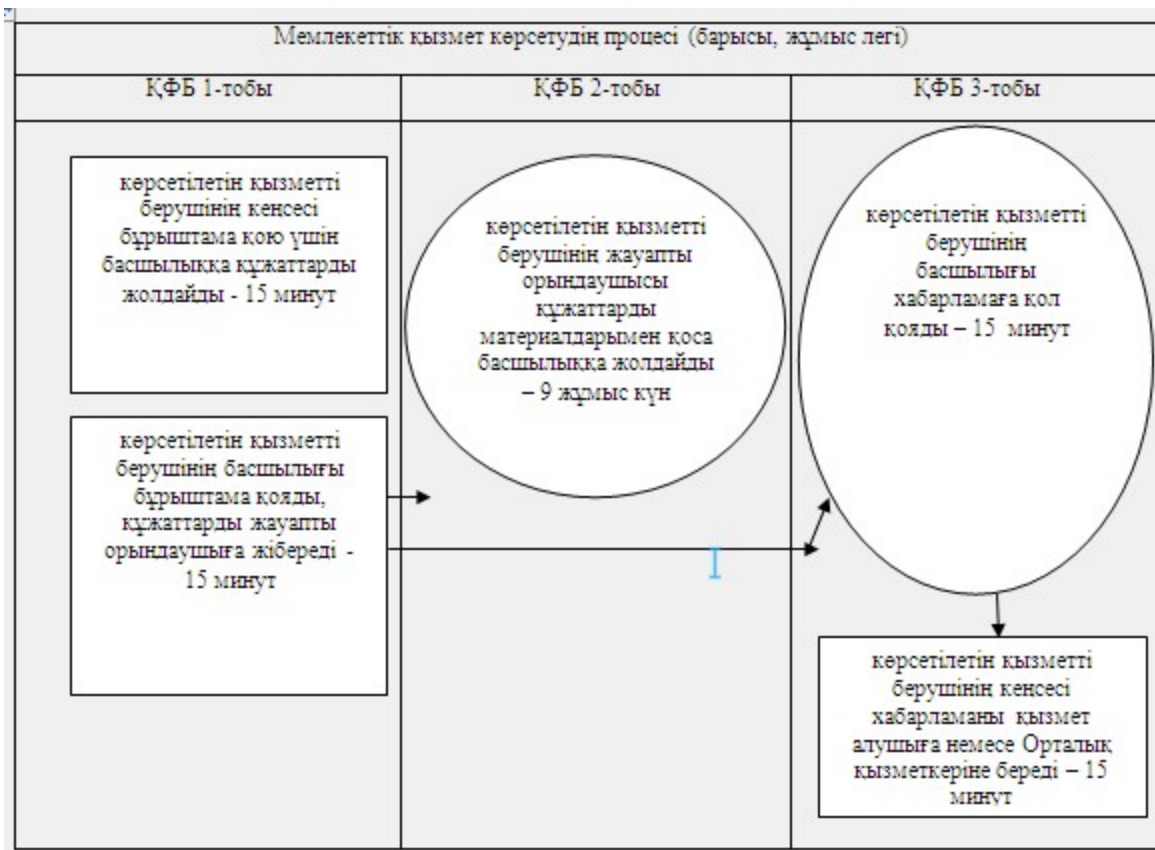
Мемлекеттік қызмет көрсетудің процесі (барысы, жұмыс легі)

| ҚФБ 1-тобы | ҚФБ 2-тобы | ҚФБ 3-тобы |
|---|---|---|

көрсетілетін қызметті берушінің кеңсесі бұрыштама қою үшін басшылыққа құжаттарды жолдайды - 15 минут

көрсетілетін қызметті берушінің басшылығы бұрыштама қояды, құжаттарды жауапты орындаушыға жібереді - 15 минут

көрсетілетін қызметті берушінің жауапты орындаушысы құжаттарды материалдарымен қоса басшылыққа жолдайды – 9 жұмыс күн

көрсетілетін қызметті берушінің басшылығы хабарламаға қол қояды – 15 минут

көрсетілетін қызметті берушінің кеңсесі хабарламаны қызмет алушыға немесе Орталық қызметкеріне береді – 15 минут